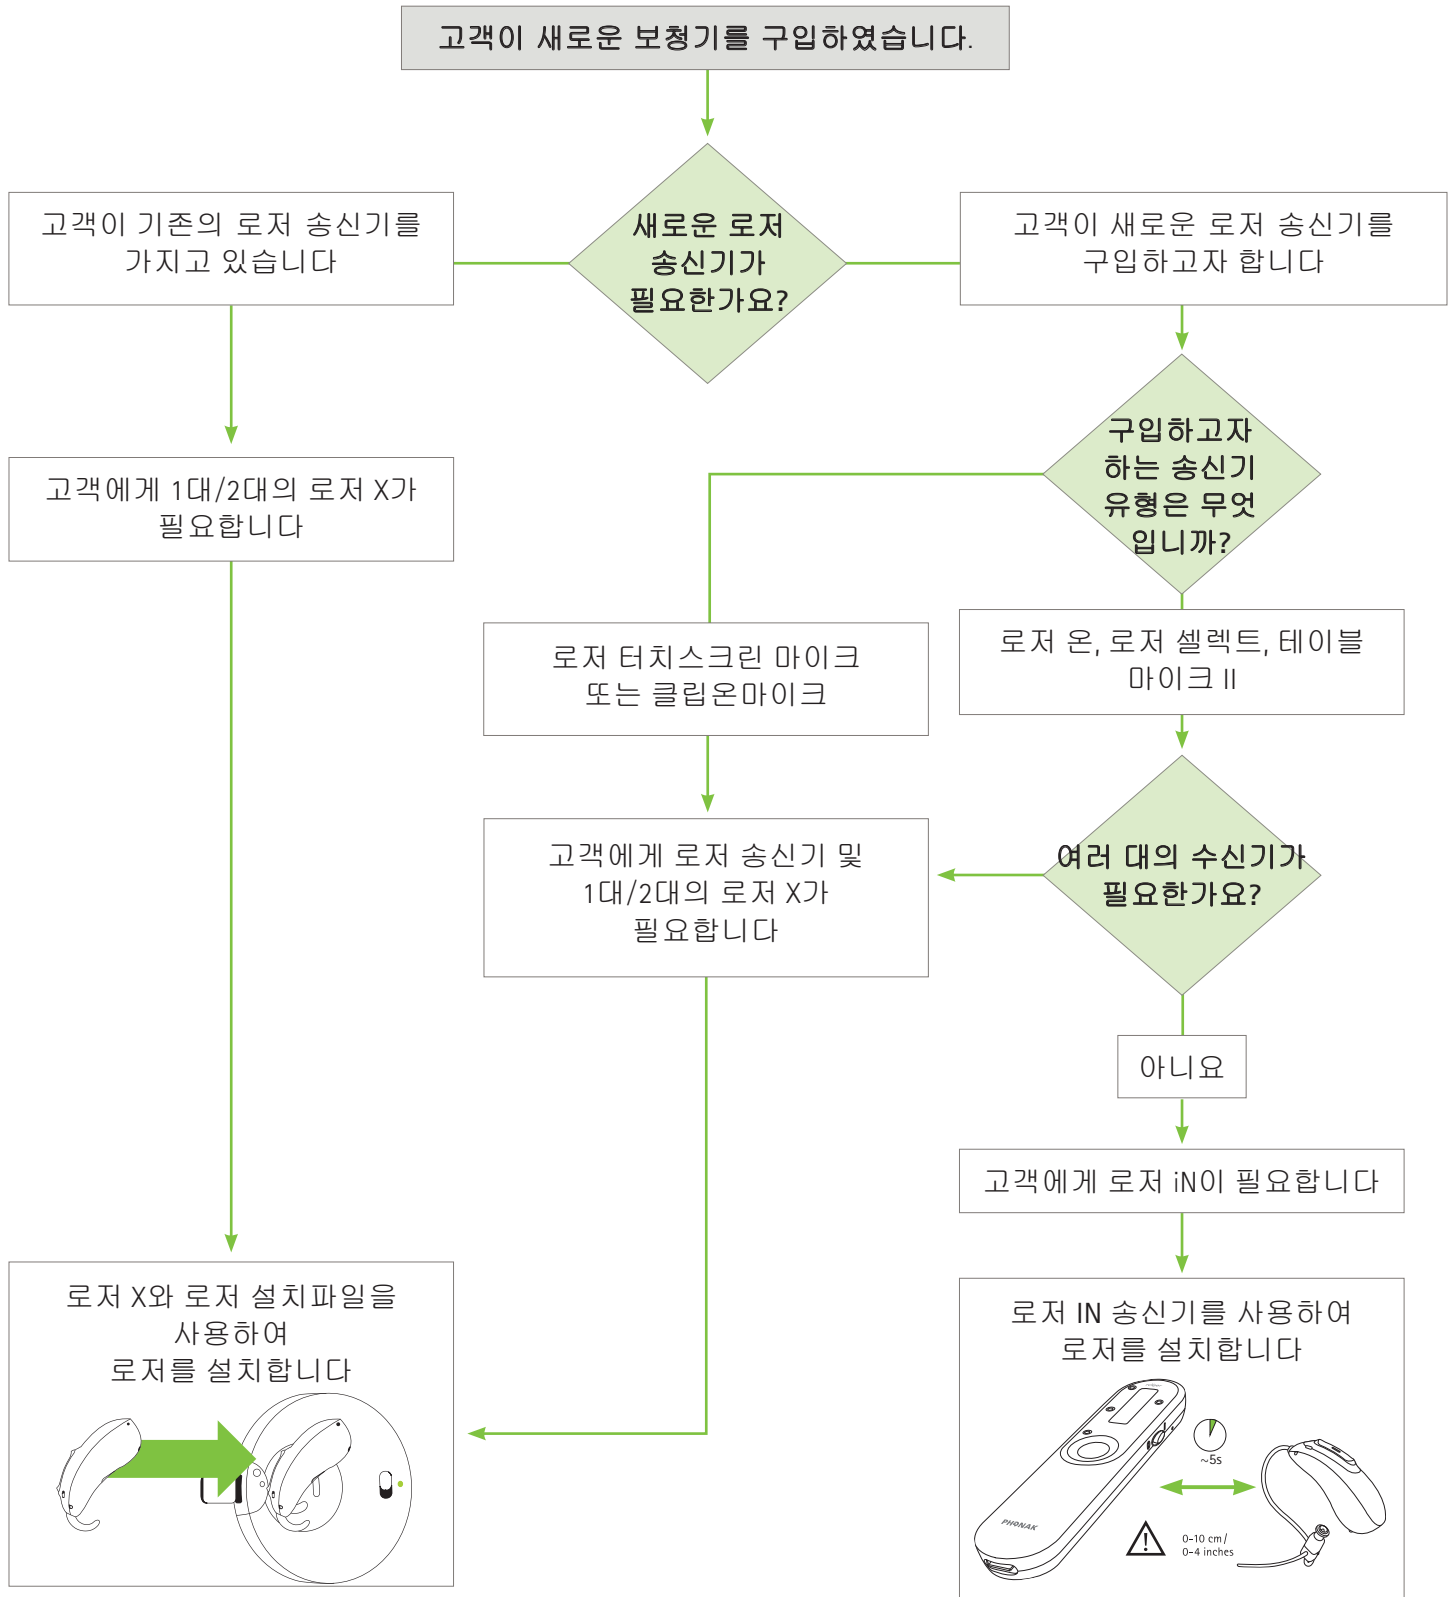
고객이 새로운 보청기를 구입하였습니다.

새로운 로저 송신기가 필요한가요?

고객이 기존의 로저 송신기를 가지고 있습니다

고객이 새로운 로저 송신기를 구입하고자 합니다

고객에게 1대/2대의 로저 X가 필요합니다

구입하고자 하는 송신기 유형은 무엇입니까?

로저 터치스크린 마이크 또는 클립온마이크

로저 온, 로저 셀렉트, 테이블 마이크 II

고객에게 로저 송신기 및 1대/2대의 로저 X가 필요합니다

여러 대의 수신기가 필요한가요?

아니요

고객에게 로저 iN이 필요합니다

로저 X와 로저 설치파일을 사용하여 로저를 설치합니다

로저 IN 송신기를 사용하여 로저를 설치합니다

~5s

PHONAK

0-10 cm / 0-4 inches